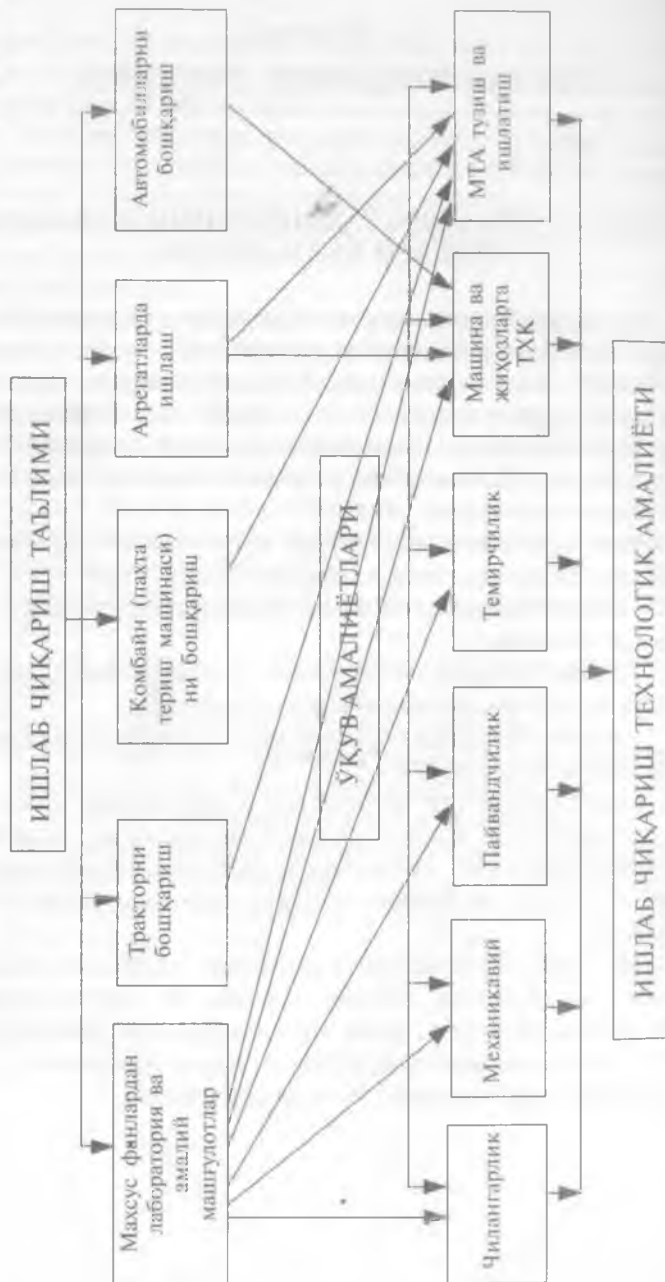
ИШЛАБ ЧИҚАРИШ ТАЪЛИМИ

Махсус фанлардан лаборатория ва амалий машғулотлар

Тракторни бошқариш

Комбайн (пахта териш машинаси) ни бошқариш

Агрегатларда ишлаш

Автомобилларни бошқариш

ЎҚУВ АМАЛИЁТЛАРИ

Чилангарлик

Механикавий

Пайвандчилик

Темирчилик

Машина ва жиҳозларга ТХК

МТА тузиш ва ишлатиш

ИШЛАБ ЧИҚАРИШ ТЕХНОЛОГИК АМАЛИЁТИ